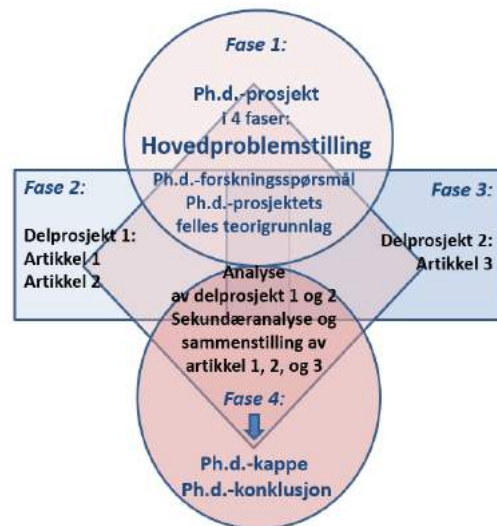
Fase 1:

Ph.d.-prosjekt
i 4 faser:
Hovedproblemstilling

Ph.d.-forskningsspørsmål
Ph.d.-prosjektets
felles teorigrunnlag

Fase 2:

Delprosjekt 1:
Artikkel 1
Artikkel 2

Fase 3:

Delprosjekt 2:
Artikkel 3

Analyse
av delprosjekt 1 og 2
Sekundæranalyse og
sammenstilling av
artikkel 1, 2, og 3

Fase 4:

Ph.d.-kappe
Ph.d.-konklusjon